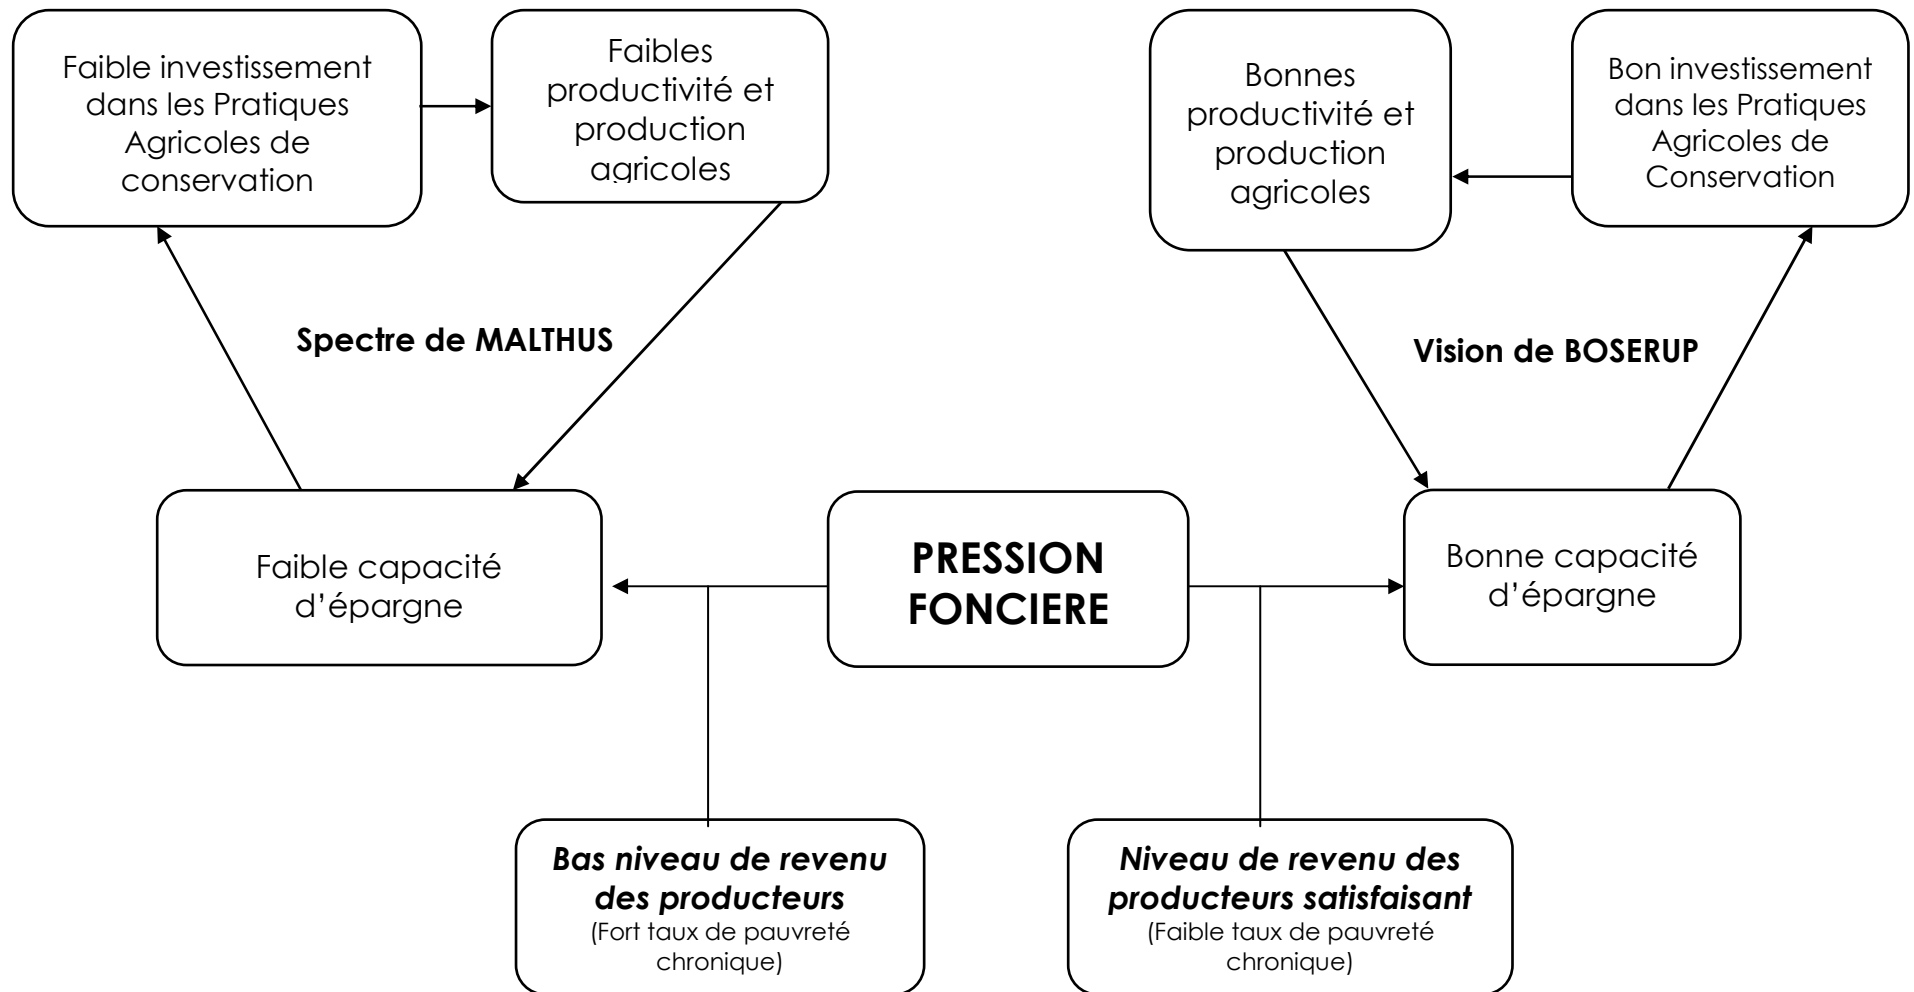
Faible investissement dans les Pratiques Agricoles de conservation

Faibles productivité et production agricoles

Bonnes productivité et production agricoles

Bon investissement dans les Pratiques Agricoles de Conservation

**Spectre de MALTHUS**

**Vision de BOSERUP**

Faible capacité d'épargne

**PRESSION FONCIERE**

Bonne capacité d'épargne

***Bas niveau de revenu des producteurs***
(Fort taux de pauvreté chronique)

***Niveau de revenu des producteurs satisfaisant***
(Faible taux de pauvreté chronique)